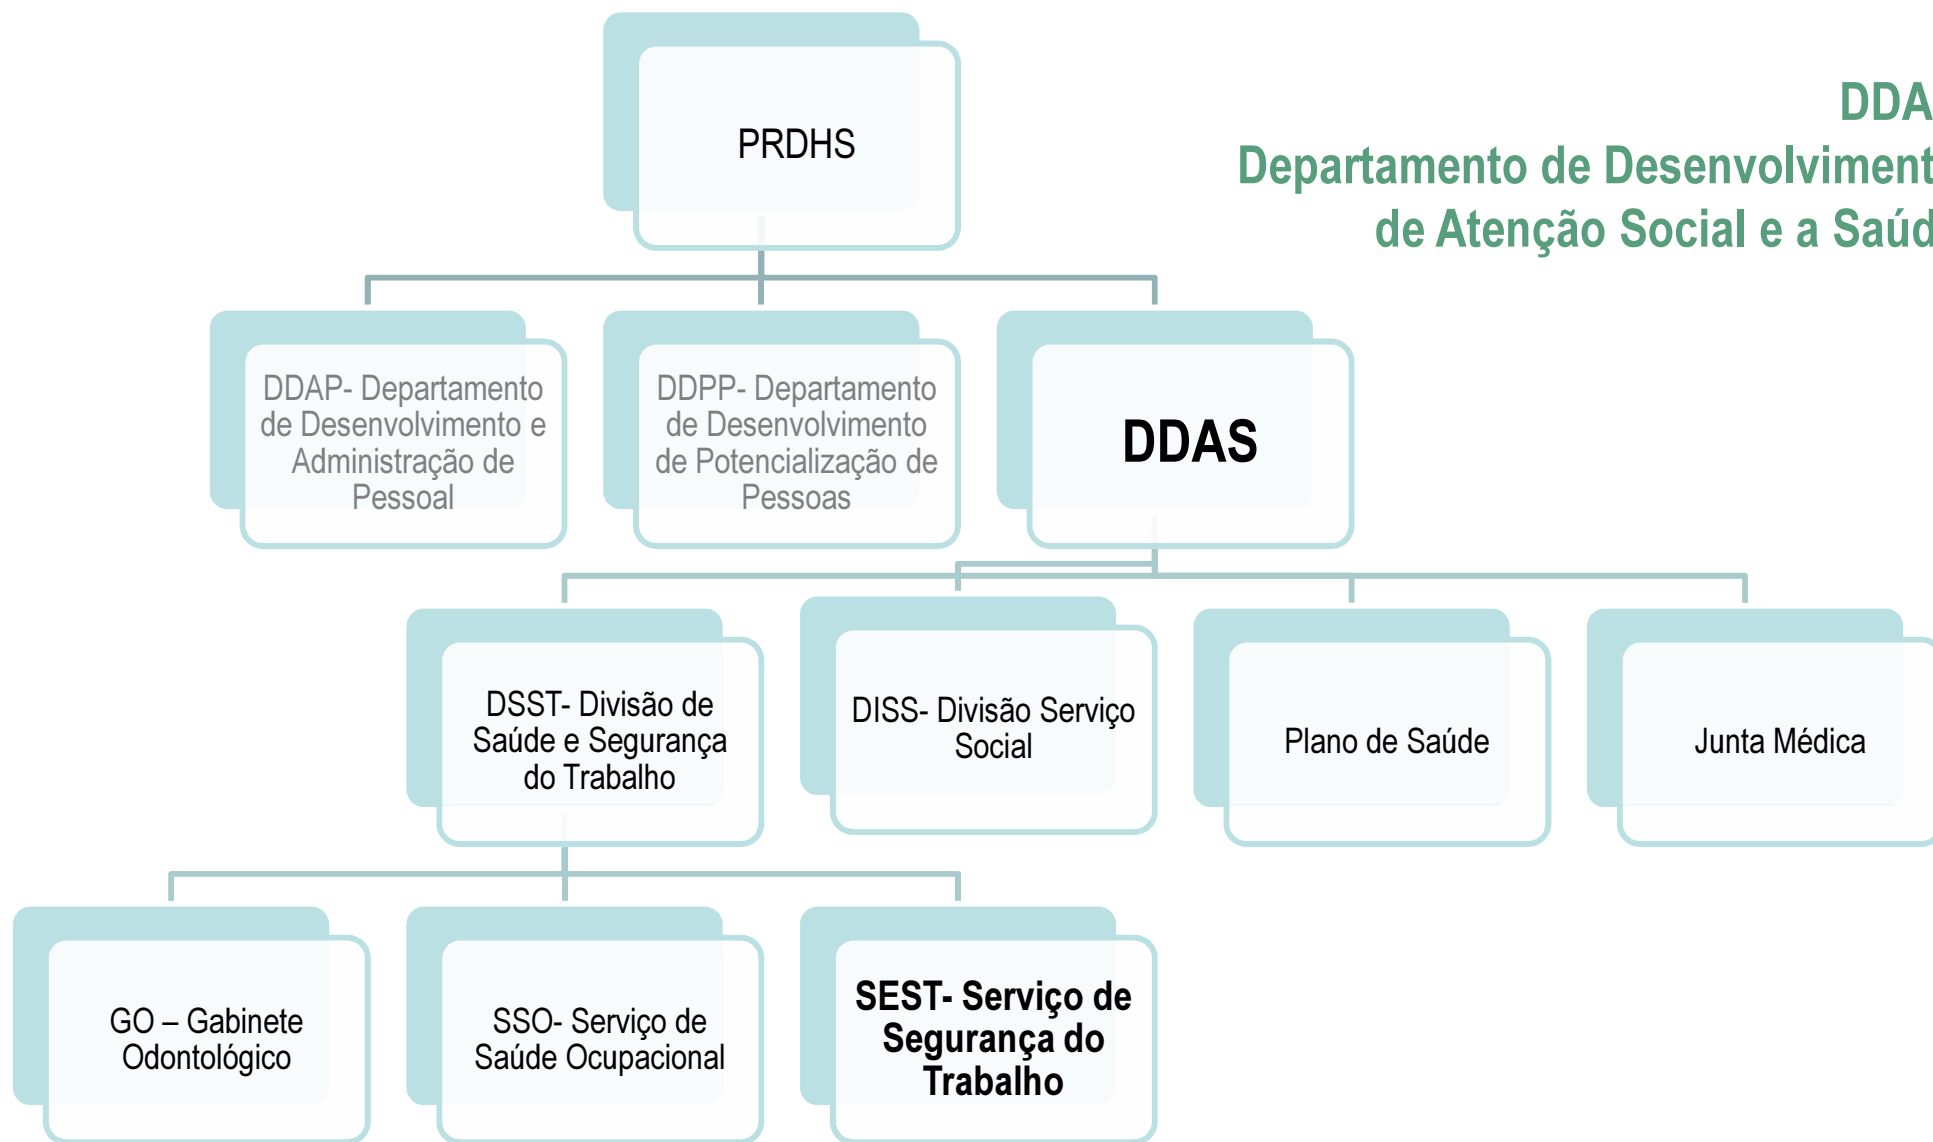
DDA
Departamento de Desenvolviment
de Atenção Social e a Saúd

PRDHS

DDAP- Departamento de Desenvolvimento e Administração de Pessoal

DDPP- Departamento de Desenvolvimento de Potencialização de Pessoas

DDAS

DSST- Divisão de Saúde e Segurança do Trabalho

DISS- Divisão Serviço Social

Plano de Saúde

Junta Médica

GO – Gabinete Odontológico

SSO- Serviço de Saúde Ocupacional

SEST- Serviço de Segurança do Trabalho